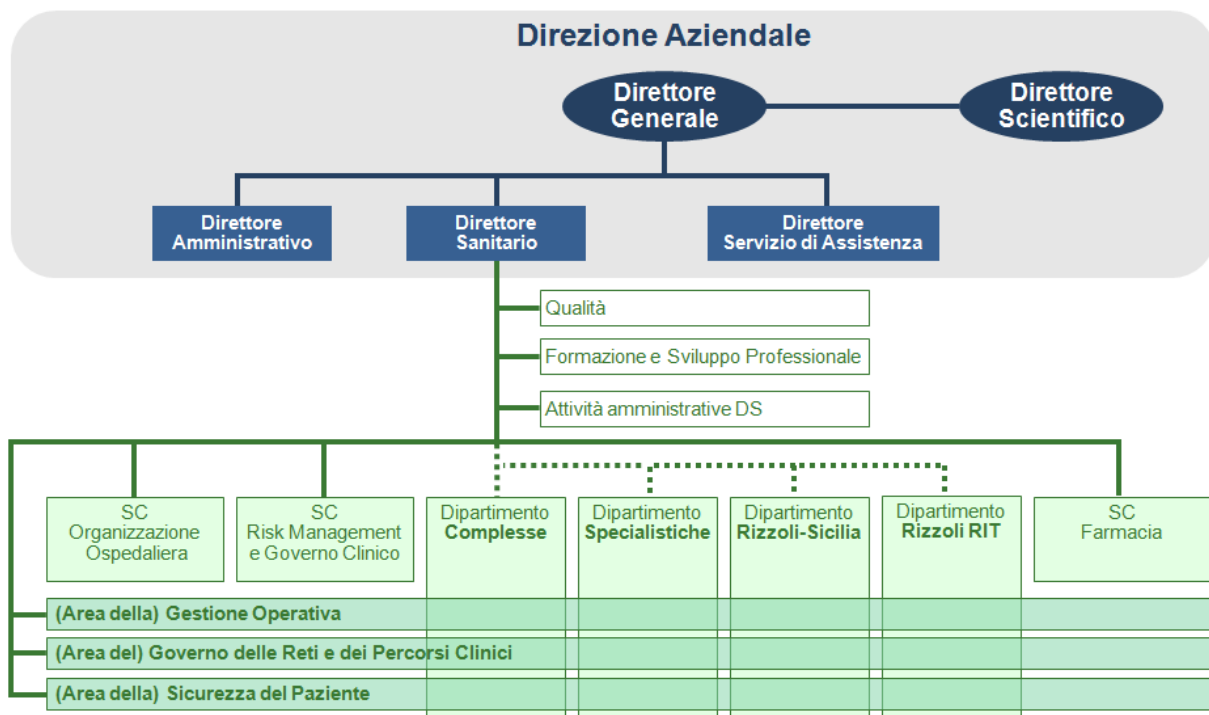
Direzione Aziendale

Direttore Generale

Direttore Scientifico

Direttore Amministrativo

Direttore Sanitario

Direttore Servizio di Assistenza

Qualità

Formazione e Sviluppo Professionale

Attività amministrative DS

SC Organizzazione Ospedaliera

SC Risk Management e Governo Clinico

Dipartimento **Complesse**

Dipartimento **Specialistiche**

Dipartimento **Rizzoli-Sicilia**

Dipartimento **Rizzoli RIT**

SC Farmacia

(Area della) Gestione Operativa

(Area del) Governo delle Reti e dei Percorsi Clinici

(Area della) Sicurezza del Paziente